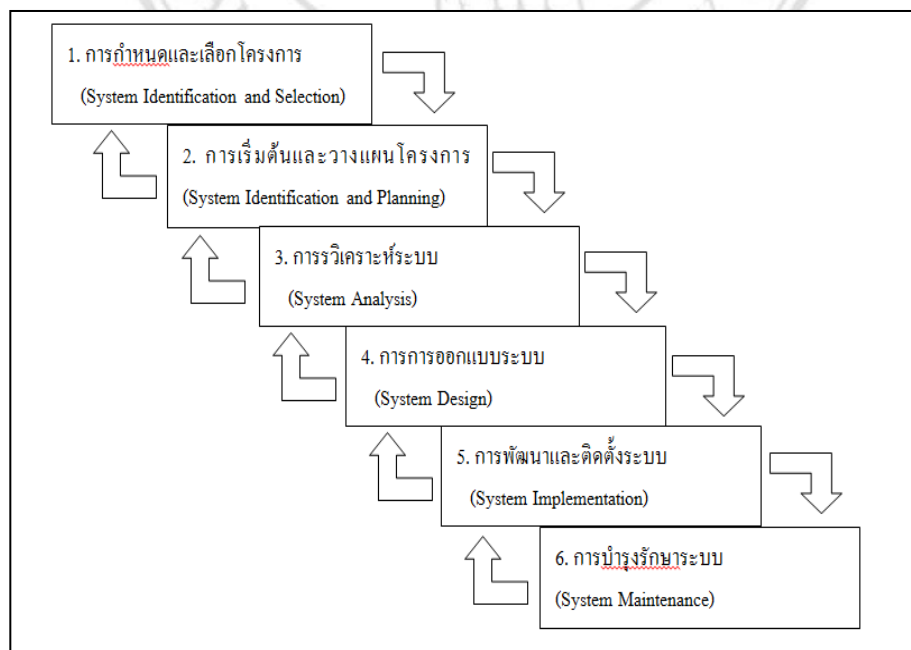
1. การกำหนดและเลือกโครงการ

(System Identification and Selection)

2. การเริ่มต้นและวางแผนโครงการ

(System Identification and Planning)

3. การรวิเคราะห์ระบบ

(System Analysis)

4. การการออกแบบระบบ

(System Design)

5. การพัฒนาและติดตั้งระบบ

(System Implementation)

6. การบำรุงรักษาระบบ

(System Maintenance)